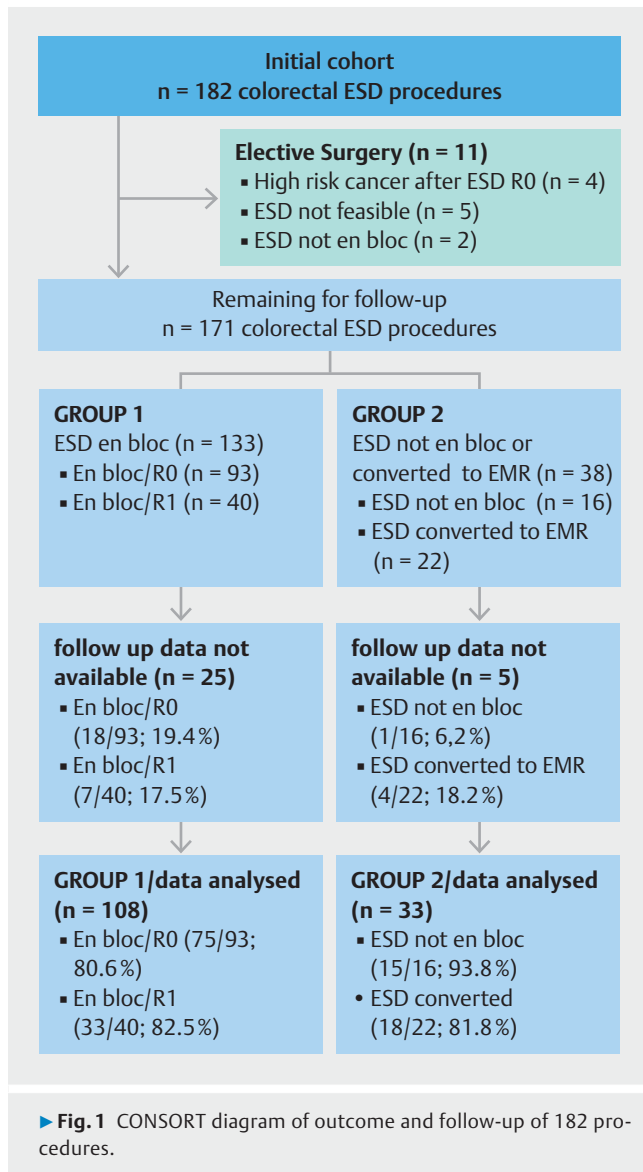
Initial cohort
n = 182 colorectal ESD procedures

Elective Surgery (n = 11)
▪ High risk cancer after ESD R0 (n = 4)
▪ ESD not feasible (n = 5)
▪ ESD not en bloc (n = 2)

Remaining for follow-up
n = 171 colorectal ESD procedures

GROUP 1
ESD en bloc (n = 133)
▪ En bloc/R0 (n = 93)
▪ En bloc/R1 (n = 40)

GROUP 2
ESD not en bloc or converted to EMR (n = 38)
▪ ESD not en bloc (n = 16)
▪ ESD converted to EMR (n = 22)

follow up data not available (n = 25)
▪ En bloc/R0 (18/93; 19.4 %)
▪ En bloc/R1 (7/40; 17.5 %)

follow up data not available (n = 5)
▪ ESD not en bloc (1/16; 6,2 %)
▪ ESD converted to EMR (4/22; 18.2 %)

GROUP 1/data analysed (n = 108)
▪ En bloc/R0 (75/93; 80.6 %)
▪ En bloc/R1 (33/40; 82.5 %)

GROUP 2/data analysed (n = 33)
▪ ESD not en bloc (15/16; 93.8 %)
• ESD converted (18/22; 81.8 %)

►Fig. 1 CONSORT diagram of outcome and follow-up of 182 procedures.